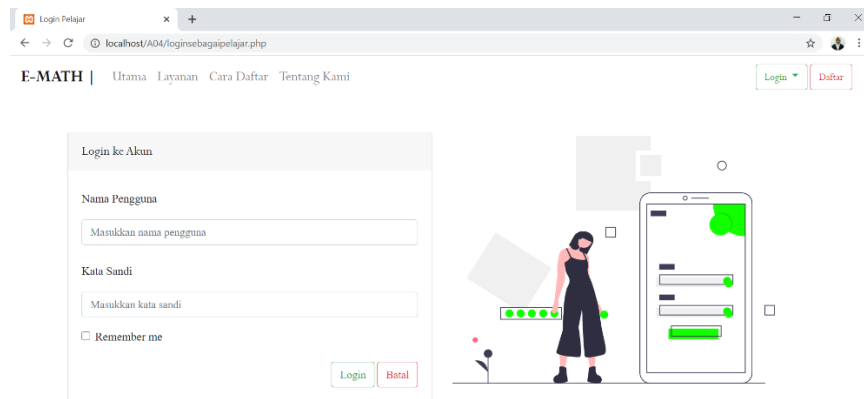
Login Pelajar ×  +

localhost/A04/loginsebagaipelajar.php

E-MATH | Utama Layanan Cara Daftar Tentang Kami

Login ▾ Daftar

Login ke Akun

Nama Pengguna

Masukkan nama pengguna

Kata Sandi

Masukkan kata sandi

Remember me

Login Batal